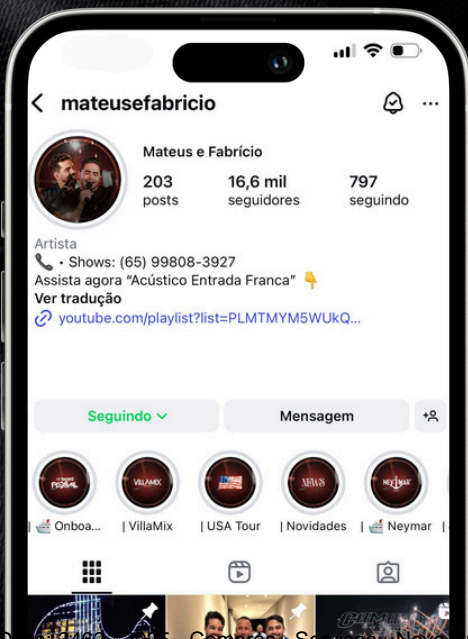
mateusefabricio

Mateus e Fabrício

203 posts

16,6 mil seguidores

797 seguindo

Artista
📞 • Shows: (65) 99808-3927
Assista agora "Acústico Entrada Franca" 👇
Ver tradução
youtube.com/playlist?list=PLMTMYM5WUkQ...

Seguindo

Mensagem

| 🚢 Onboa...

| VillaMix

| USA Tour

| Novidades

| 🚢 Neymar

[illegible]